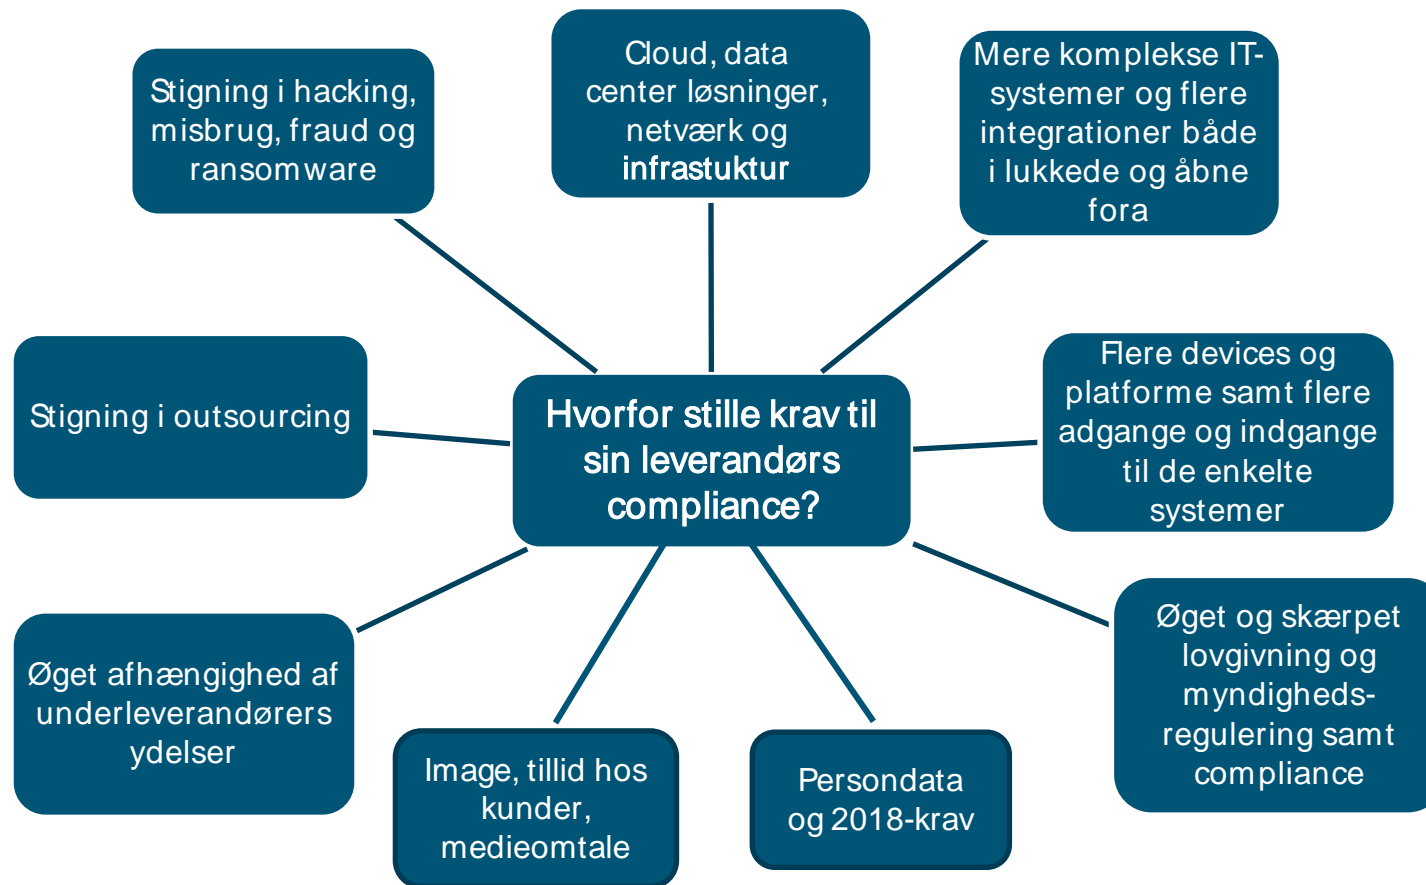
Stigning i hacking, misbrug, fraud og ransomware

Cloud, data center løsninger, netværk og infrastuktur

Mere komplekse IT-systemer og flere integrationer både i lukkede og åbne fora

Stigning i outsourcing

Hvorfor stille krav til sin leverandørs compliance?

Flere devices og platforme samt flere adgange og indgange til de enkelte systemer

Øget afhængighed af underleverandørers ydelser

Øget og skærpet lovgivning og myndigheds-regulering samt compliance

Image, tillid hos kunder, medieomtale

Persondata og 2018-krav